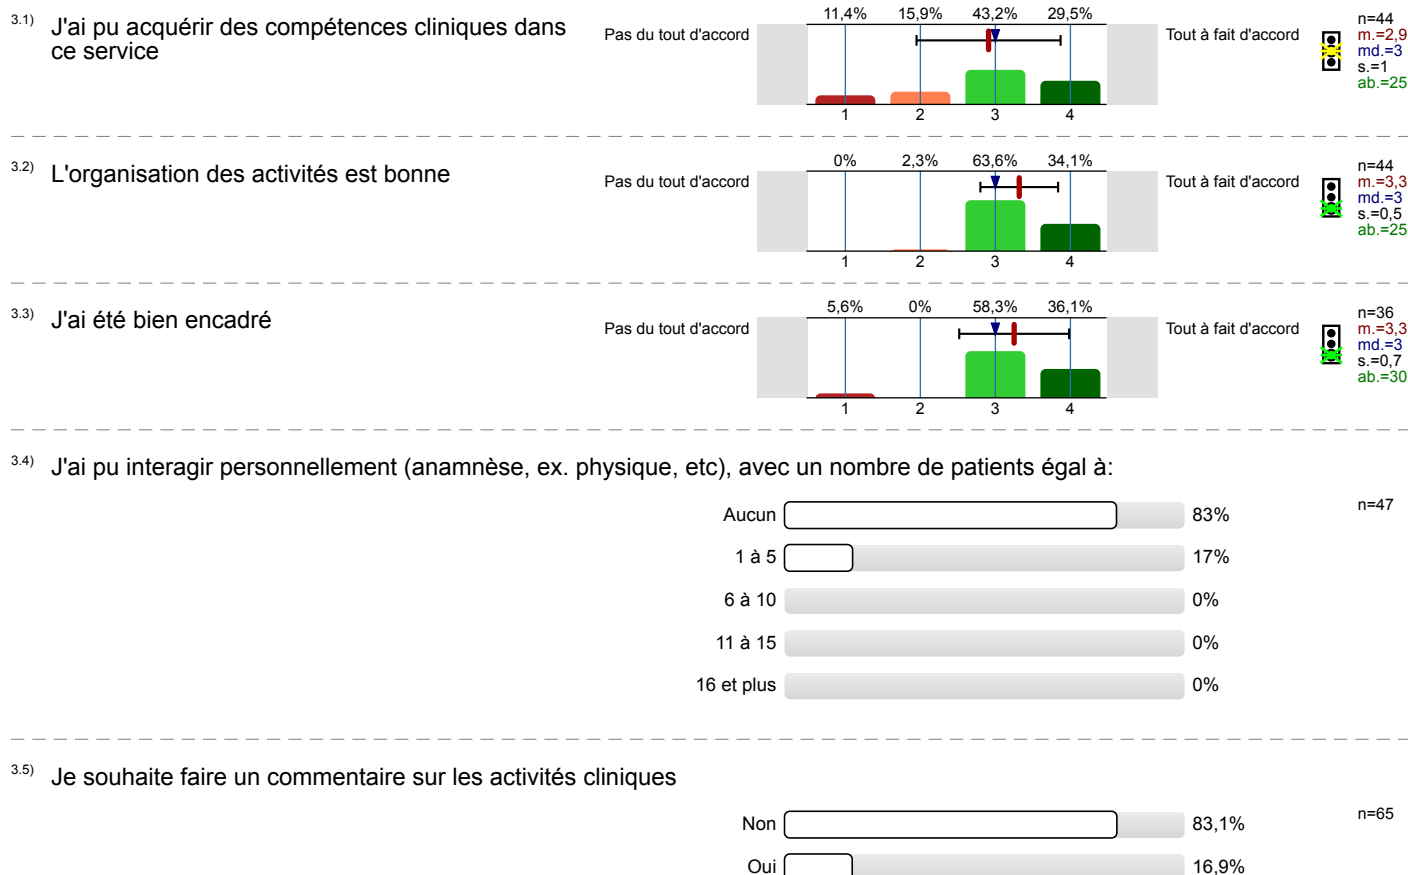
3.1) J'ai pu acquérir des compétences cliniques dans ce service

Pas du tout d'accord

11,4% 15,9% 43,2% 29,5%

1 2 3 4

Tout à fait d'accord

n=44
m.=2,9
md.=3
s.=1
ab.=25

3.2) L'organisation des activités est bonne

Pas du tout d'accord

0% 2,3% 63,6% 34,1%

1 2 3 4

Tout à fait d'accord

n=44
m.=3,3
md.=3
s.=0,5
ab.=25

3.3) J'ai été bien encadré

Pas du tout d'accord

5,6% 0% 58,3% 36,1%

1 2 3 4

Tout à fait d'accord

n=36
m.=3,3
md.=3
s.=0,7
ab.=30

3.4) J'ai pu interagir personnellement (anamnèse, ex. physique, etc), avec un nombre de patients égal à:

| | | |
|---|---|---|
| Aucun | 83% | n=47 |
| 1 à 5 | 17% | |
| 6 à 10 | 0% | |
| 11 à 15 | 0% | |
| 16 et plus | 0% | |

3.5) Je souhaite faire un commentaire sur les activités cliniques

| | | |
|---|---|---|
| Non | 83,1% | n=65 |
| Oui | 16,9% | |